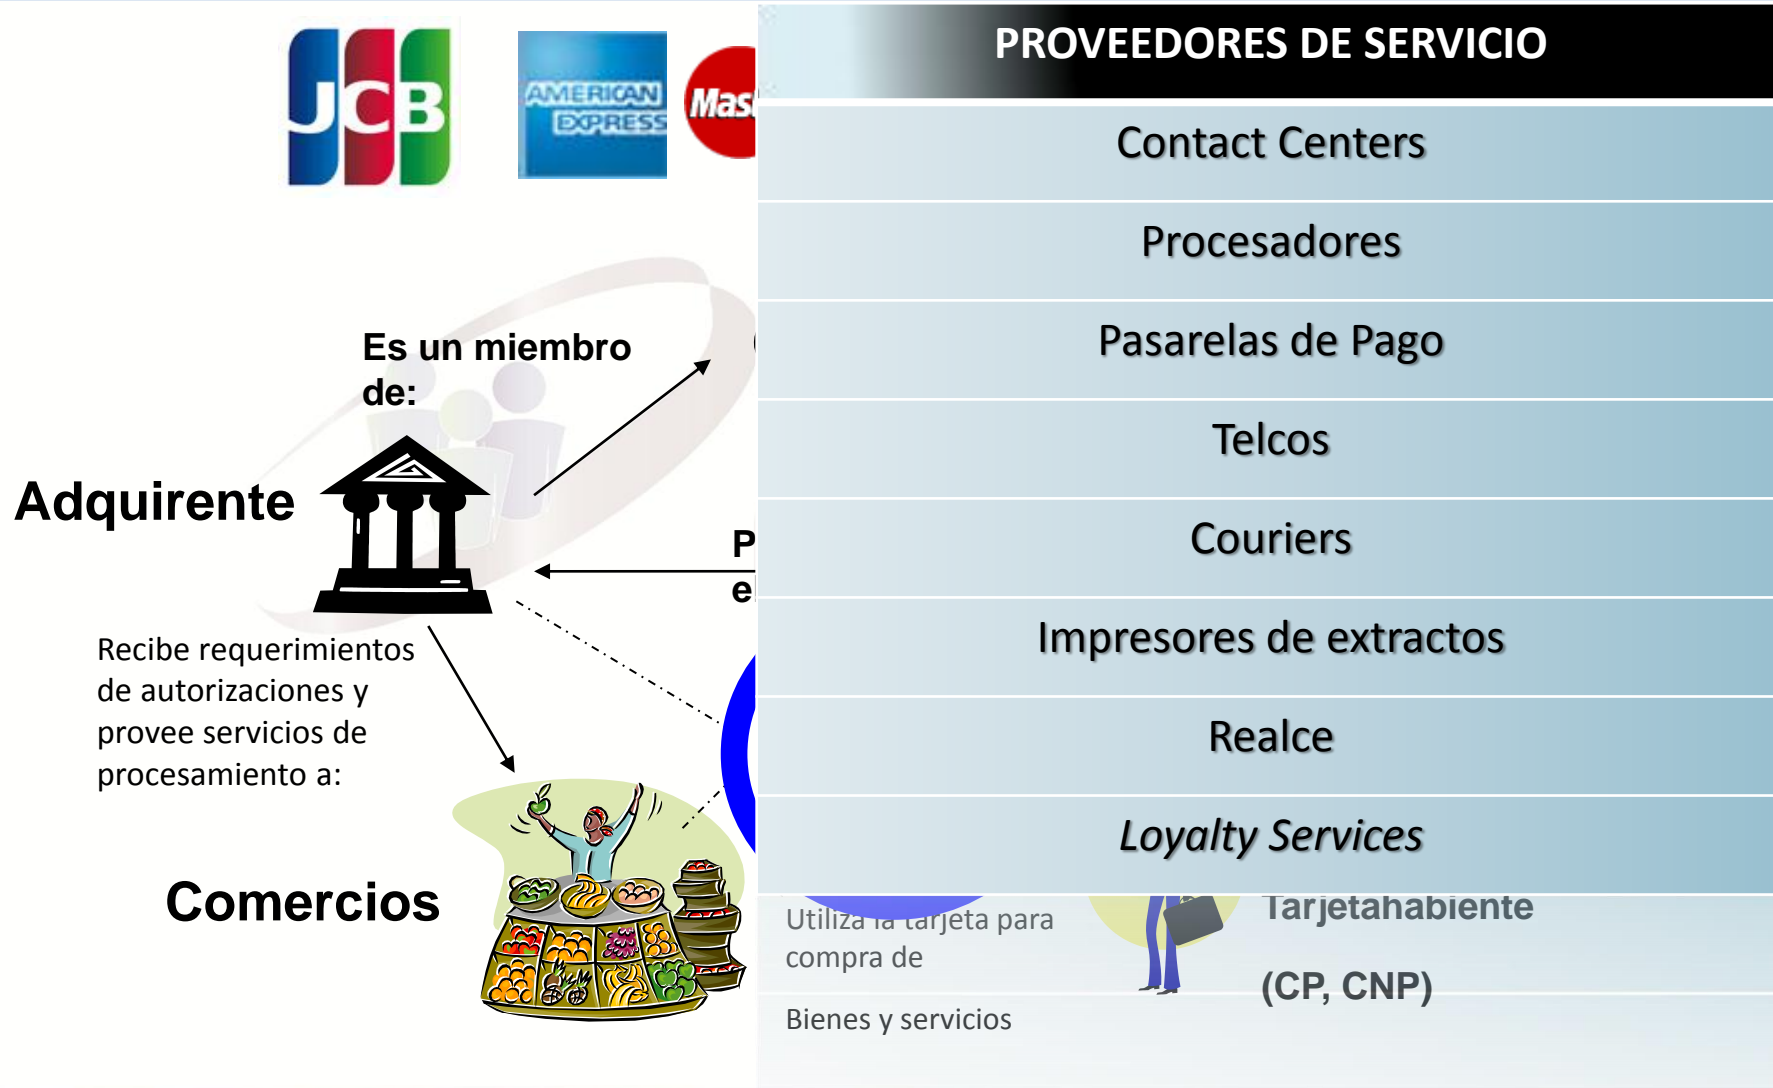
JCB

AMERICAN EXPRESS

Mas

PROVEEDORES DE SERVICIO

Contact Centers

Procesadores

Pasarelas de Pago

Telcos

Couriers

Impresores de extractos

Realce

*Loyalty Services*

Es un miembro de:

Adquirente

P

e

Recibe requerimientos de autorizaciones y provee servicios de procesamiento a:

Comercios

Utiliza la tarjeta para compra de

Bienes y servicios

Tarjetahabiente

(CP, CNP)